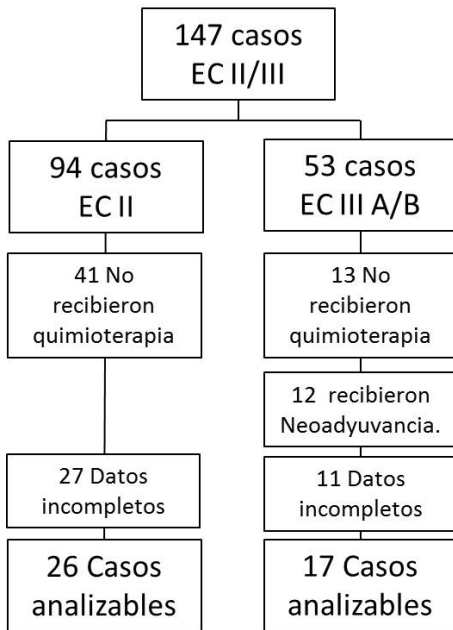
147 casos
EC II/III

94 casos
EC II

41 No recibieron quimioterapia

27 Datos incompletos

26 Casos analizables

53 casos
EC III A/B

13 No recibieron quimioterapia

12 recibieron Neoadyuvancia.

11 Datos incompletos

17 Casos analizables